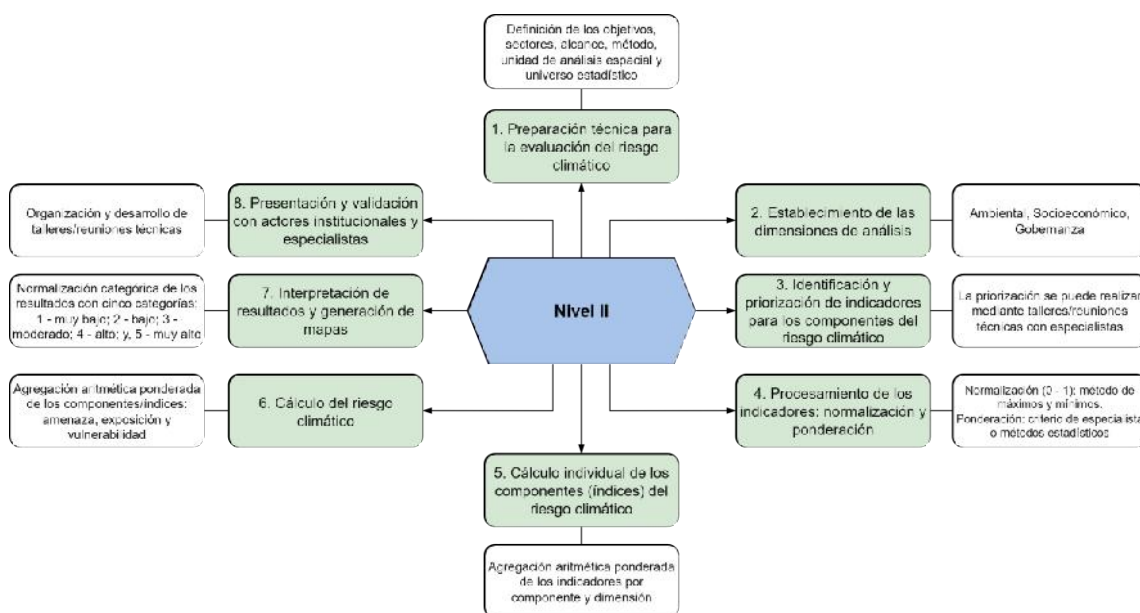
Definición de los objetivos, sectores, alcance, método, unidad de análisis espacial y universo estadístico

1. Preparación técnica para la evaluación del riesgo climático

Organización y desarrollo de talleres/reuniones técnicas

8. Presentación y validación con actores institucionales y especialistas

2. Establecimiento de las dimensiones de análisis

Ambiental, Socioeconómico, Gobernanza

Normalización categórica de los resultados con cinco categorías: 1 - muy bajo; 2 - bajo; 3 - moderado; 4 - alto; y, 5 - muy alto

7. Interpretación de resultados y generación de mapas

Nivel II

3. Identificación y priorización de indicadores para los componentes del riesgo climático

La priorización se puede realizar mediante talleres/reuniones técnicas con especialistas

Agregación aritmética ponderada de los componentes/índices: amenaza, exposición y vulnerabilidad

6. Cálculo del riesgo climático

4. Procesamiento de los indicadores: normalización y ponderación

Normalización (0 - 1): método de máximos y mínimos. Ponderación: criterio de especialista o métodos estadísticos

5. Cálculo individual de los componentes (índices) del riesgo climático

Agregación aritmética ponderada de los indicadores por componente y dimensión